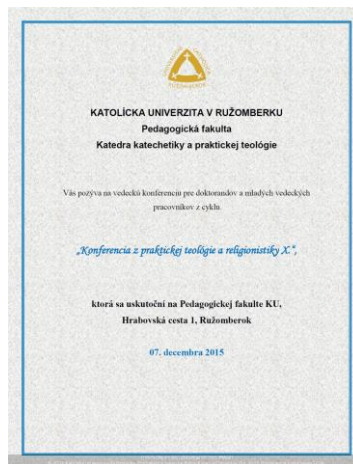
KATOLÍCKA UNIVERZITA V RUŽOMBERKU
Pedagogická fakulta
Katedra katechetiky a praktickej teológie

Vás pozýva na vedeckú konferenciu pre doktorandov a mladých vedeckých pracovníkov z cyklu.

„Konferencia z praktickej teológie a religionistiky X."

ktorá sa uskutoční na Pedagogickej fakulte KU, Hrabovská cesta 1, Ružomberok

07. decembra 2015